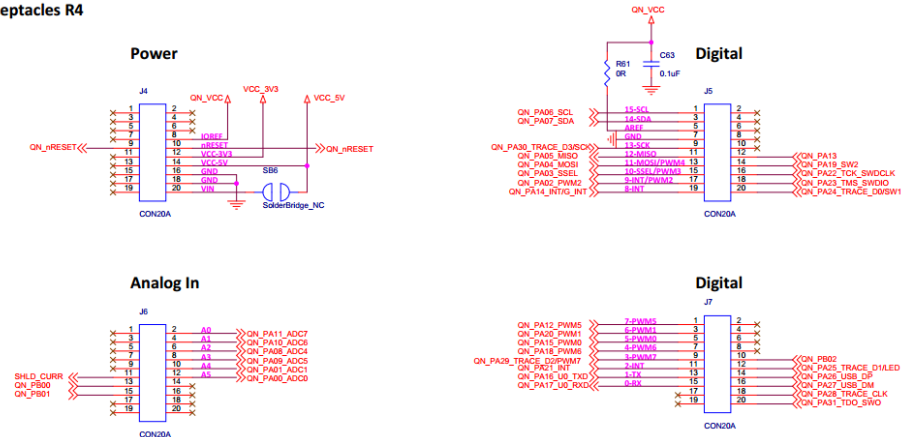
eptacles R4

Power

J4
QN_VCC
VCC_3V3
VCC_5V
1 2
3 4
5 6
7 8
9 10
11 12
13 14
15 16
17 18
19 20
IOREF
nRESET
VCC-3V3
VCC-5V
GND
GND
VIN
QN_nRESET
QN_nRESET
SB6
SolderBridge_NC
CON20A

QN_VCC
R61
0R
C63
0.1uF

Digital

J5
QN_PA06_SCL
QN_PA07_SDA
QN_PA30_TRACE_D3/SCK
QN_PA05_MISO
QN_PA04_MOSI
QN_PA03_SSEL
QN_PA02_PWM2
QN_PA14_INT/G_INT
15-SCL
14-SDA
AREF
GND
13-SCK
12-MISO
11-MOSI/PWM4
10-SSEL/PWM3
9-INT/PWM2
8-INT
1 2
3 4
5 6
7 8
9 10
11 12
13 14
15 16
17 18
19 20
QN_PA13
QN_PA19_SW2
QN_PA22_TCK_SWDCLK
QN_PA23_TMS_SWDIO
QN_PA24_TRACE_D0/SW1
CON20A

Analog In

J6
1 2
3 4
5 6
7 8
9 10
11 12
13 14
15 16
17 18
19 20
A0
A1
A2
A3
A4
A5
QN_PA11_ADC7
QN_PA10_ADC6
QN_PA08_ADC4
QN_PA09_ADC5
QN_PA01_ADC1
QN_PA00_ADC0
SHLD_CURR
QN_PB00
QN_PB01
CON20A

Digital

J7
QN_PA12_PWM5
QN_PA20_PWM1
QN_PA15_PWM0
QN_PA18_PWM6
QN_PA29_TRACE_D2/PWM7
QN_PA21_INT
QN_PA16_U0_TXD
QN_PA17_U0_RXD
7-PWM5
6-PWM1
5-PWM0
4-PWM6
3-PWM7
2-INT
1-TX
0-RX
1 2
3 4
5 6
7 8
9 10
11 12
13 14
15 16
17 18
19 20
QN_PB02
QN_PA25_TRACE_D1/LED
QN_PA26_USB_DP
QN_PA27_USB_DM
QN_PA28_TRACE_CLK
QN_PA31_TDO_SWO
CON20A